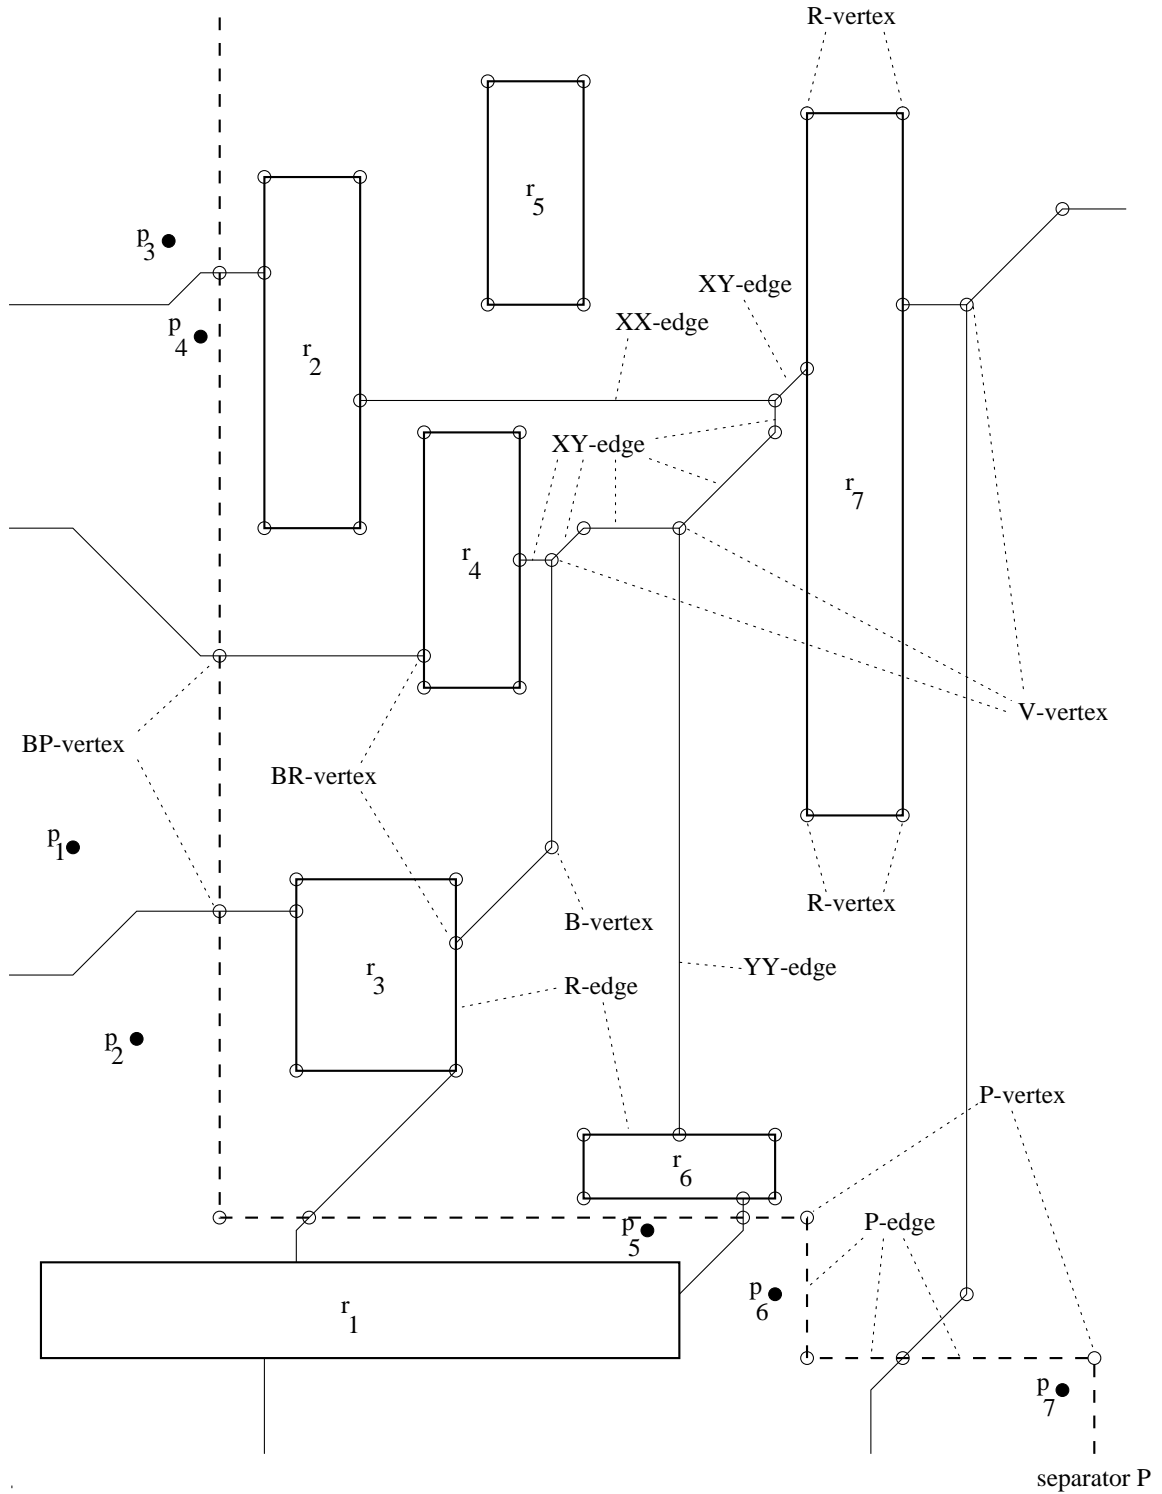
R-vertex

$r_5$

$r_2$

$p_3$

$p_4$

XY-edge

XX-edge

XY-edge

$r_4$

$r_7$

V-vertex

BP-vertex

BR-vertex

$p_1$

B-vertex

R-vertex

$r_3$

R-edge

YY-edge

$p_2$

P-vertex

$r_6$

$p_5$

P-edge

$p_6$

$r_1$

$p_7$

separator P